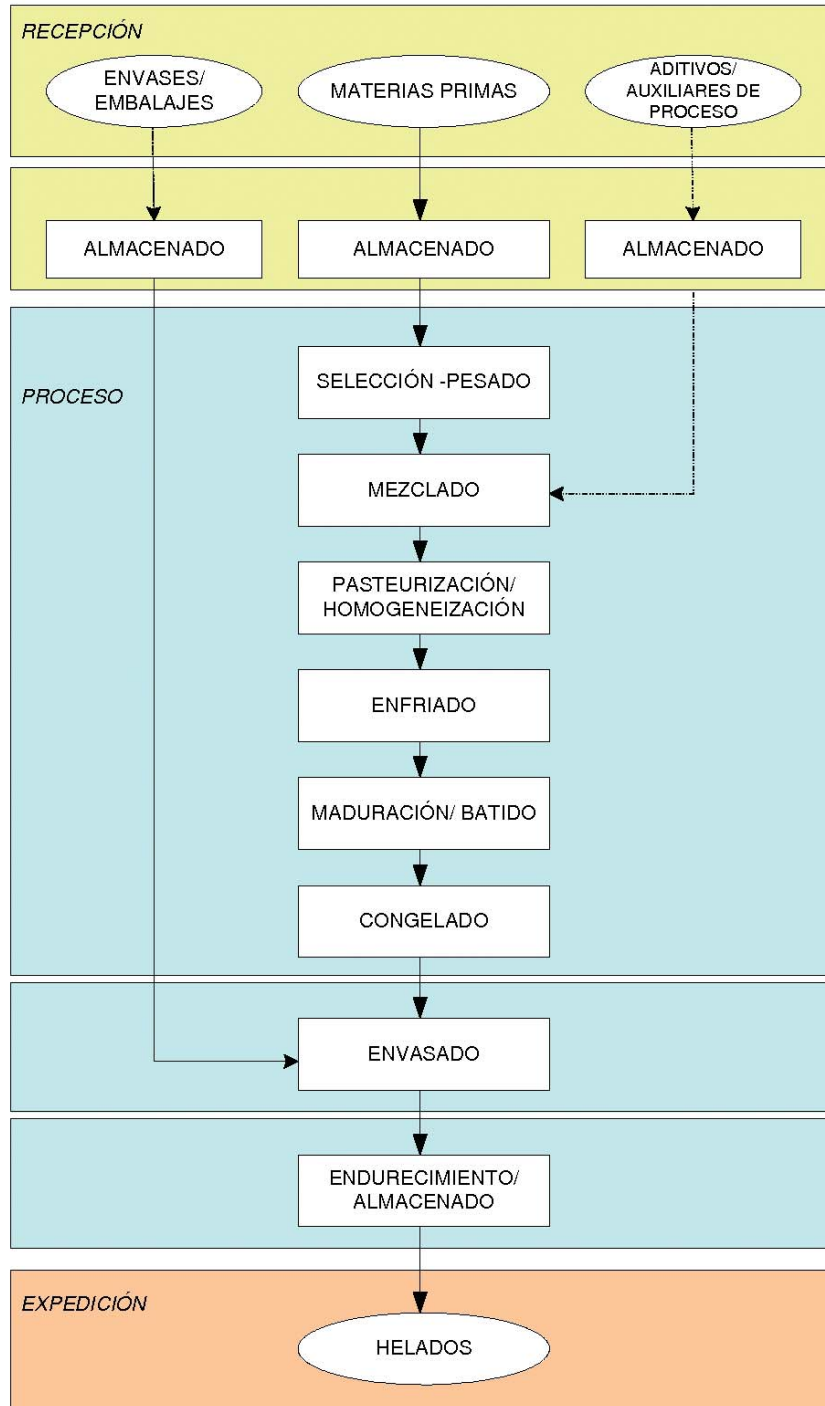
RECEPCIÓN

ENVASES/ EMBALAJES

MATERIAS PRIMAS

ADITIVOS/ AUXILIARES DE PROCESO

ALMACENADO

ALMACENADO

ALMACENADO

PROCESO

SELECCIÓN -PESADO

MEZCLADO

PASTEURIZACIÓN/ HOMOGENEIZACIÓN

ENFRIADO

MADURACIÓN/ BATIDO

CONGELADO

ENVASADO

ENDURECIMIENTO/ ALMACENADO

EXPEDICIÓN

HELADOS